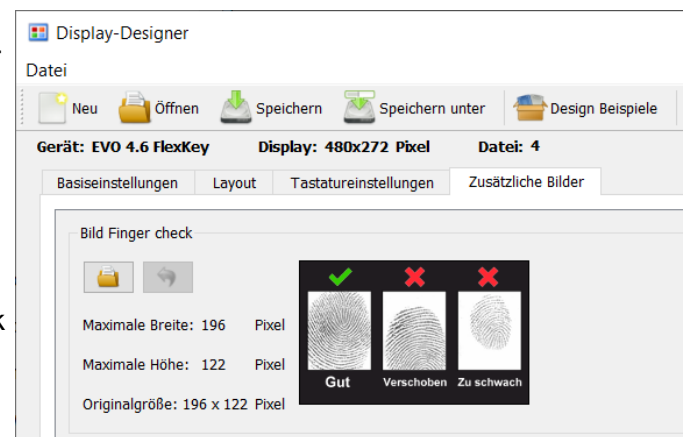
Display-Designer

Datei

Neu Öffnen Speichern Speichern unter Design Beispiele

Gerät: EVO 4.6 FlexKey Display: 480x272 Pixel Datei: 4

Basiseinstellungen Layout Tastatureinstellungen Zusätzliche Bilder

Bild Finger check

Maximale Breite: 196 Pixel

Maximale Höhe: 122 Pixel

Originalgröße: 196 x 122 Pixel

Gut Verschoben Zu schwach